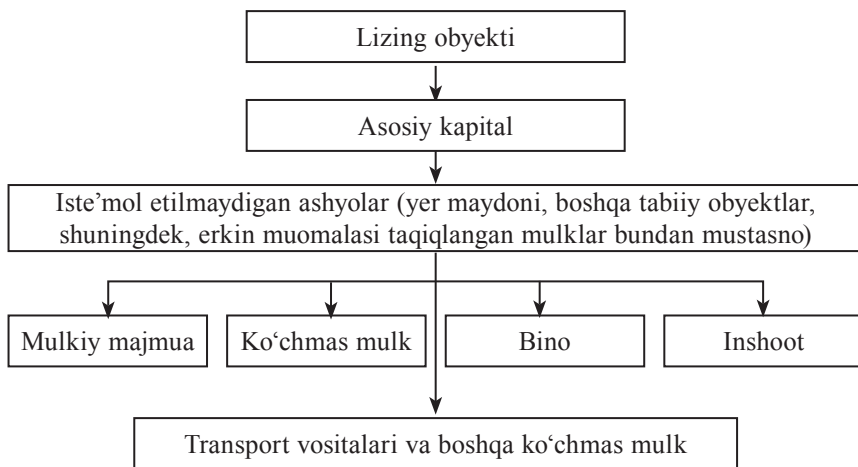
Lizing obyekti

Asosiy kapital

Iste’mol etilmaydigan ashyolar (yer maydoni, boshqa tabiiy obyektlar, shuningdek, erkin muomalasi taqiqlangan mulklar bundan mustasno)

Mulkiy majmua

Ko‘chmas mulk

Bino

Inshoot

Transport vositalari va boshqa ko‘chmas mulk